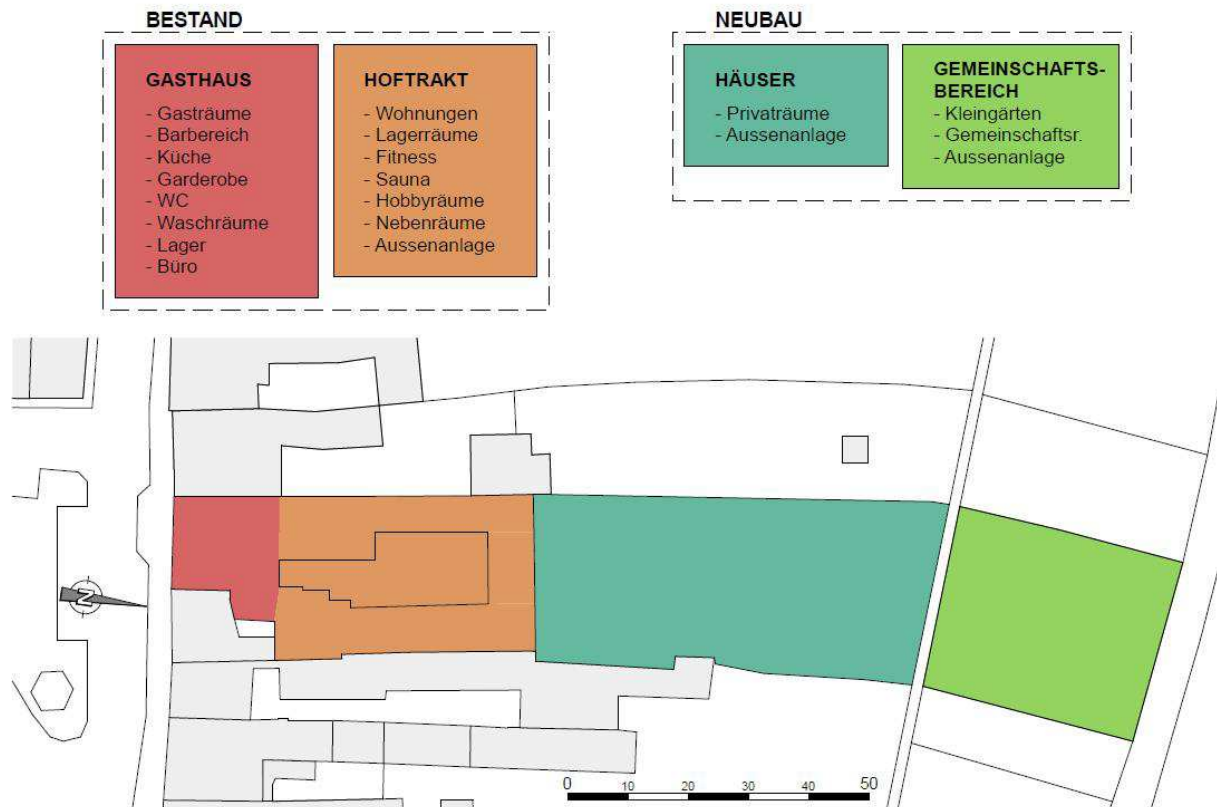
BESTAND

GASTHAUS
- Gasträume
- Barbereich
- Küche
- Garderobe
- WC
- Waschräume
- Lager
- Büro

HOFTRAKT
- Wohnungen
- Lagerräume
- Fitness
- Sauna
- Hobbyräume
- Nebenräume
- Aussenanlage

NEUBAU

HÄUSER
- Privaträume
- Aussenanlage

GEMEINSCHAFTS-BEREICH
- Kleingärten
- Gemeinschaftsr.
- Aussenanlage

N

0 10 20 30 40 50